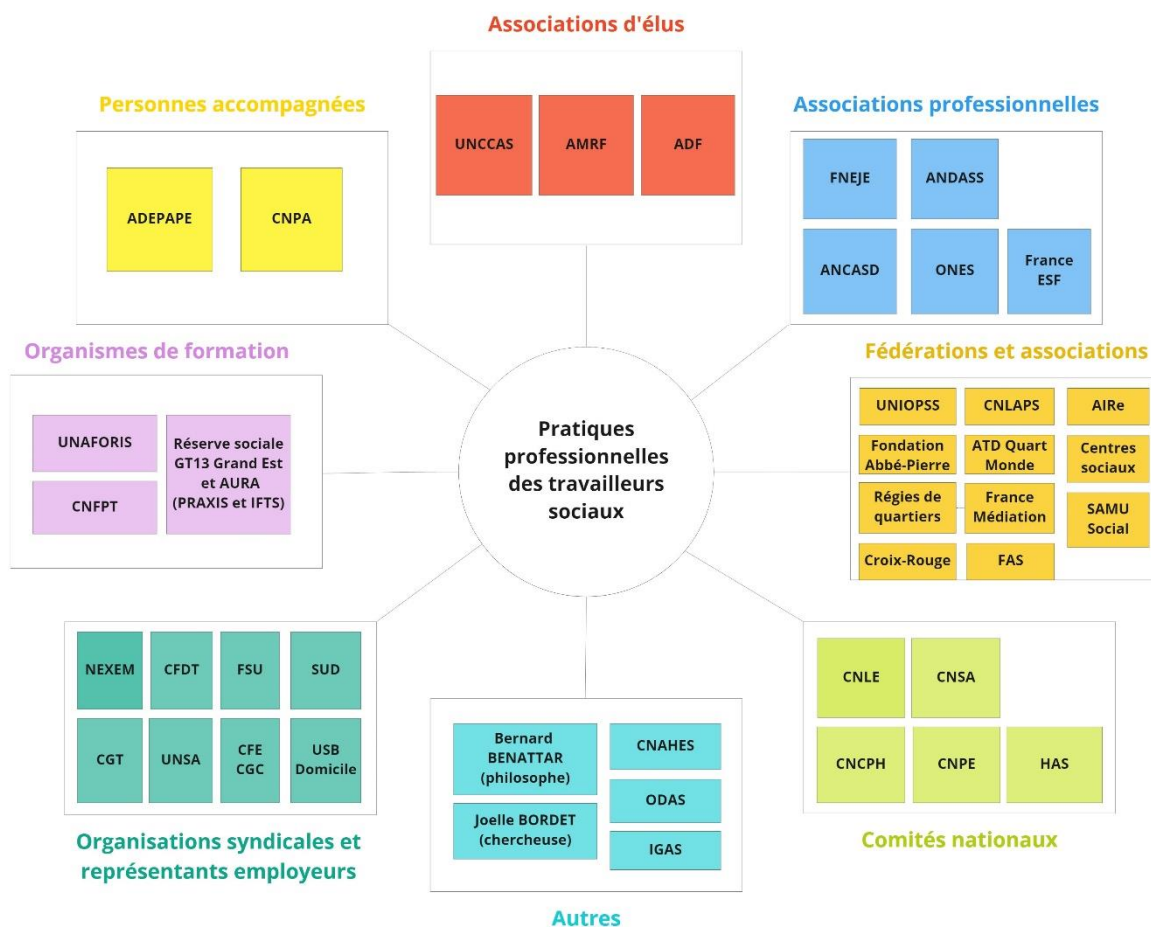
Associations d'élus

UNCCAS
AMRF
ADF

Personnes accompagnées

ADEPAPE
CNPA

Associations professionnelles

FNEJE
ANDASS
ANCASD
ONES
France ESF

Organismes de formation

UNAFORIS
Réserve sociale GT13 Grand Est et AURA (PRAXIS et IFTS)
CNFPT

Pratiques professionnelles des travailleurs sociaux

Fédérations et associations

UNIOPSS
CNLAPS
AIRe
Fondation Abbé-Pierre
ATD Quart Monde
Centres sociaux
Régies de quartiers
France Médiation
SAMU Social
Croix-Rouge
FAS

NEXEM
CFDT
FSU
SUD
CGT
UNSA
CFE CGC
USB Domicile

Organisations syndicales et représentants employeurs

Bernard BENATTAR (philosophe)
Joelle BORDET (chercheuse)
CNAHES
ODAS
IGAS

Autres

CNLE
CNSA
CNCPH
CNPE
HAS

Comités nationaux